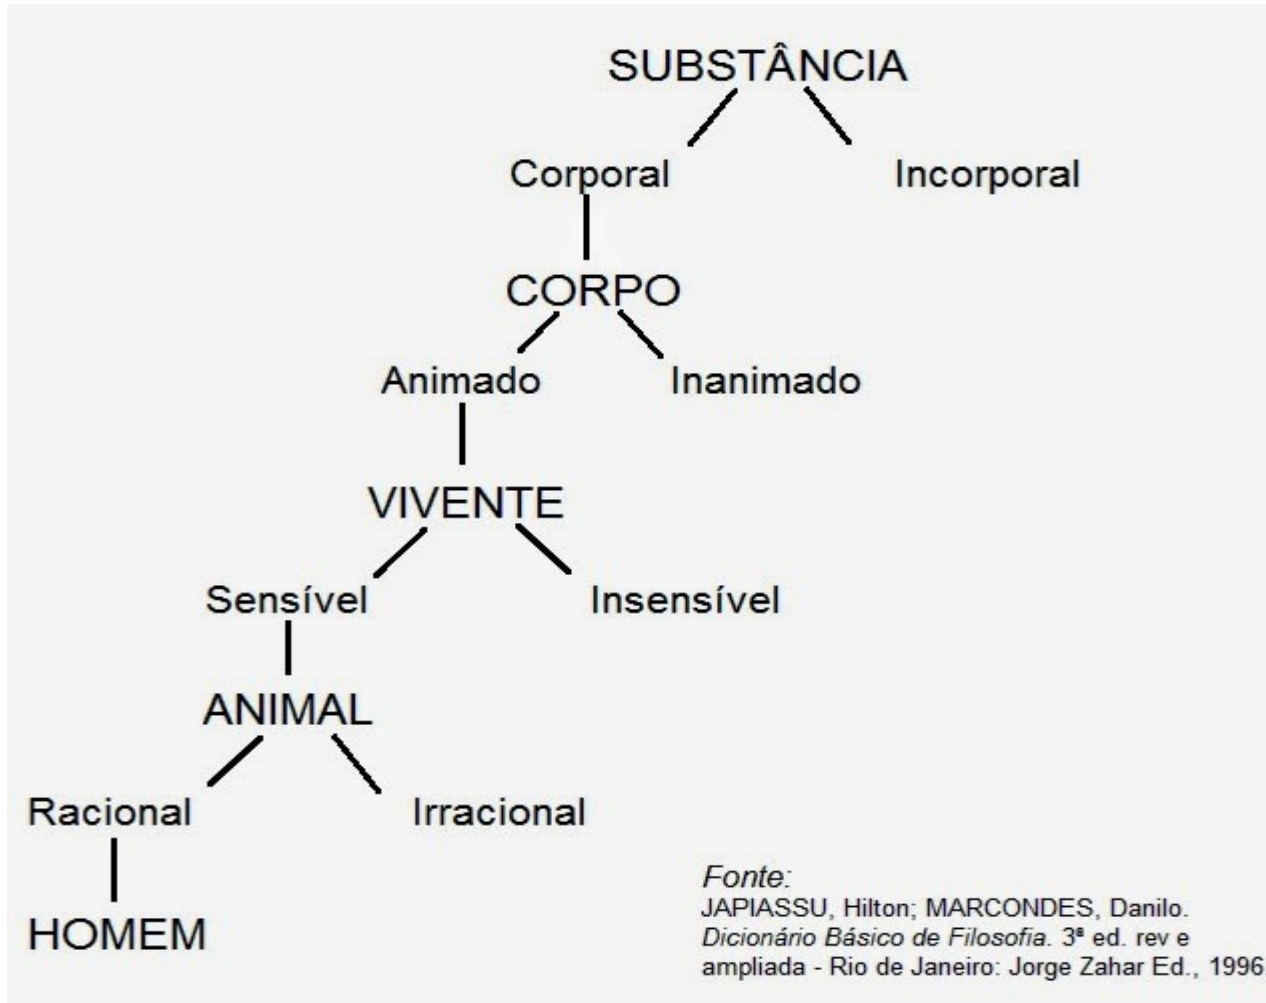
SUBSTÂNCIA

Corporal

Incorporal

CORPO

Animado

Inanimado

VIVENTE

Sensível

Insensível

ANIMAL

Racional

Irracional

HOMEM

Fonte:
JAPIASSU, Hilton; MARCONDES, Danilo. Dicionário Básico de Filosofia. 3ª ed. rev e ampliada - Rio de Janeiro: Jorge Zahar Ed., 1996